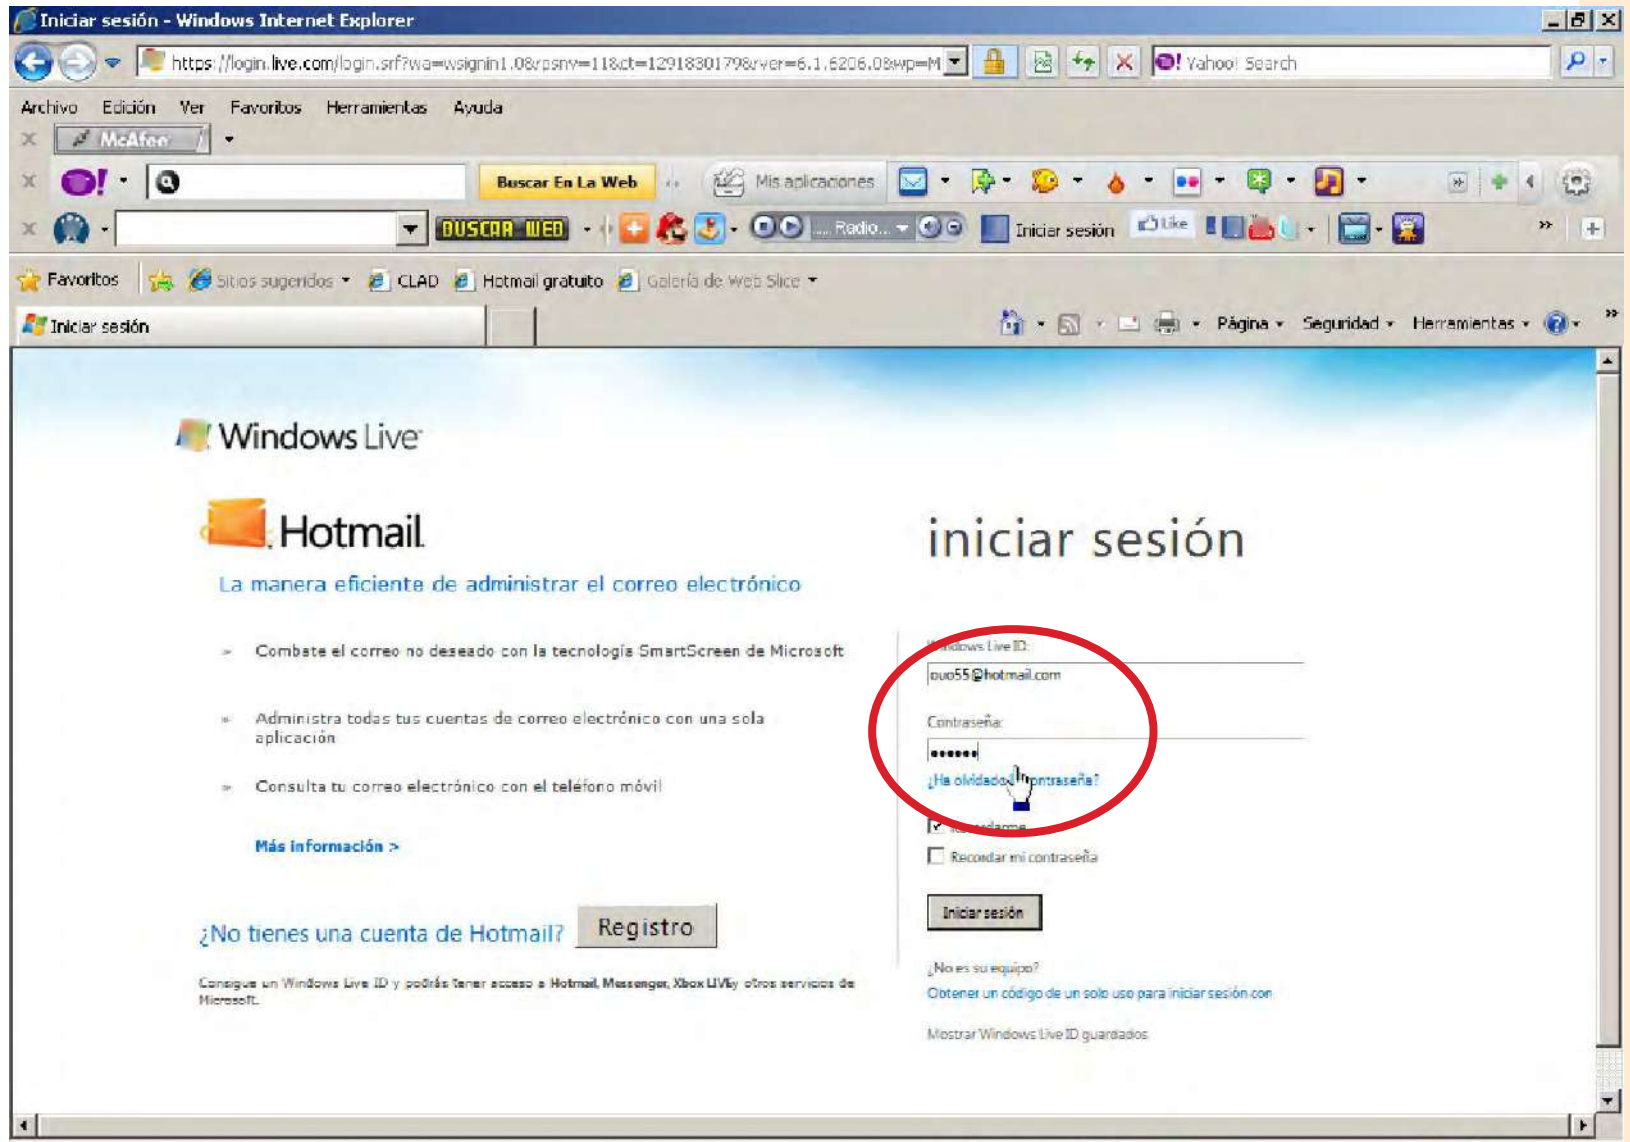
Iniciar sesión - Windows Internet Explorer

https://login.live.com/login.srf?wa=wsignin1.0&rpsnv=11&ct=1291830179&rver=6.1.6206.0&wp=M

Yahoo! Search

Archivo Edición Ver Favoritos Herramientas Ayuda

McAfee

Buscar En La Web

Mis aplicaciones

BUSCAR WEB

Radio...

Iniciar sesión

Like

Favoritos

Sitios sugeridos

CLAD

Hotmail gratuito

Galería de Web Slice

Iniciar sesión

Página Seguridad Herramientas

Windows Live

Hotmail

La manera eficiente de administrar el correo electrónico

Combate el correo no deseado con la tecnología SmartScreen de Microsoft

Administra todas tus cuentas de correo electrónico con una sola aplicación

Consulta tu correo electrónico con el teléfono móvil

Más información >

¿No tienes una cuenta de Hotmail? Registro

Consigue un Windows Live ID y podrás tener acceso a Hotmail, Messenger, Xbox LIVE y otros servicios de Microsoft.

iniciar sesión

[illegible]dows Live ID:

ouo55@hotmail.com

Contraseña:

••••••

¿Ha olvidado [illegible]ontraseña?

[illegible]ordarme

Recordar mi contraseña

Iniciar sesión

¿No es su equipo?

Obtener un código de un solo uso para iniciar sesión con

Mostrar Windows Live ID guardados